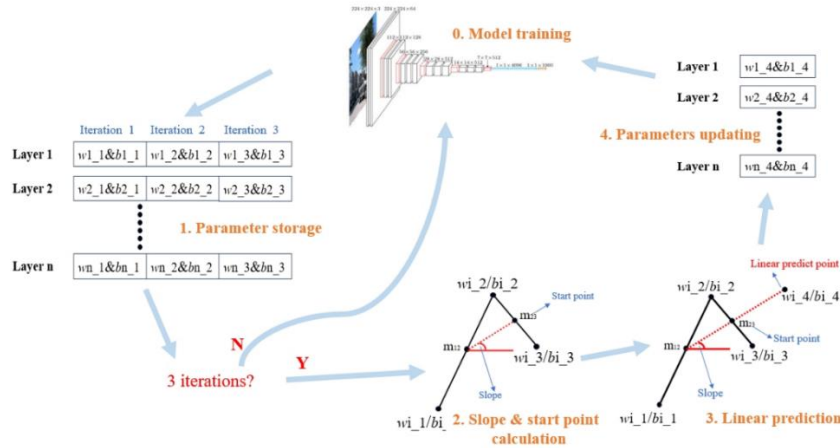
0. Model training

Layer 1 $w1\_4\&b1\_4$
Layer 2 $w2\_4\&b2\_4$
4. Parameters updating
Layer n $wn\_4\&bn\_4$

| | Iteration 1 | Iteration 2 | Iteration 3 |
|---|---|---|---|
| Layer 1 | $w1\_1\&b1\_1$ | $w1\_2\&b1\_2$ | $w1\_3\&b1\_3$ |
| Layer 2 | $w2\_1\&b2\_1$ | $w2\_2\&b2\_2$ | $w2\_3\&b2\_3$ |
| Layer n | $wn\_1\&bn\_1$ | $wn\_2\&bn\_2$ | $wn\_3\&bn\_3$ |

1. Parameter storage

N
Y
3 iterations?

$wi\_2/bi\_2$
Start point
$m_{23}$
$m_{12}$
$wi\_3/bi\_3$
Slope
$wi\_1/bi\_$
2. Slope & start point calculation

Linear predict point
$wi\_2/bi\_2$
$wi\_4/bi\_4$
$m_{23}$
Start point
$m_{12}$
$wi\_3/bi\_3$
Slope
$wi\_1/bi\_1$
3. Linear prediction